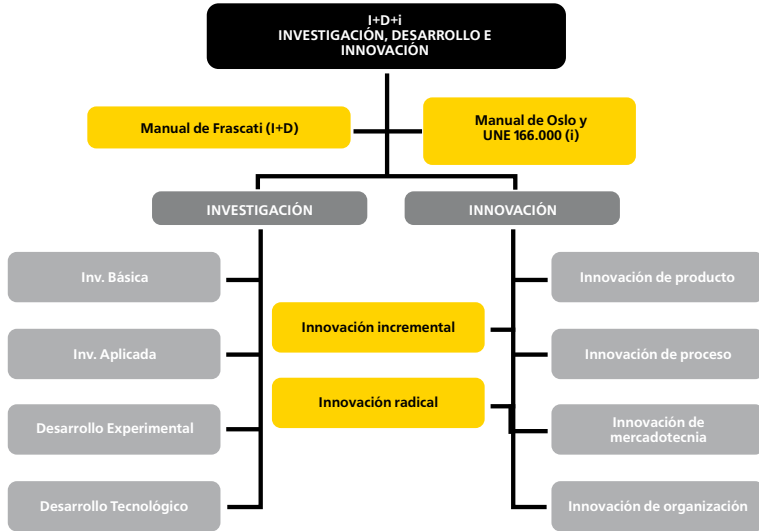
I+D+i
INVESTIGACIÓN, DESARROLLO E INNOVACIÓN

Manual de Frascati (I+D)

Manual de Oslo y UNE 166.000 (i)

INVESTIGACIÓN

INNOVACIÓN

Inv. Básica

Inv. Aplicada

Desarrollo Experimental

Desarrollo Tecnológico

Innovación incremental

Innovación radical

Innovación de producto

Innovación de proceso

Innovación de mercadotecnia

Innovación de organización